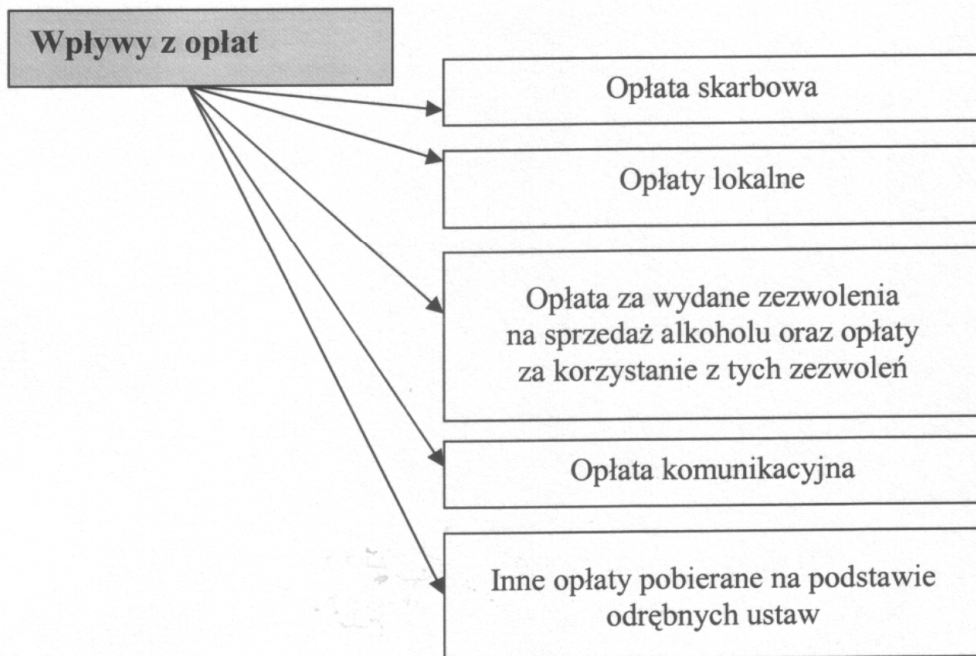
Wpływy z opłat

Opłata skarbowa

Opłaty lokalne

Opłata za wydane zezwolenia na sprzedaż alkoholu oraz opłaty za korzystanie z tych zezwoleń

Opłata komunikacyjna

Inne opłaty pobierane na podstawie odrębnych ustaw